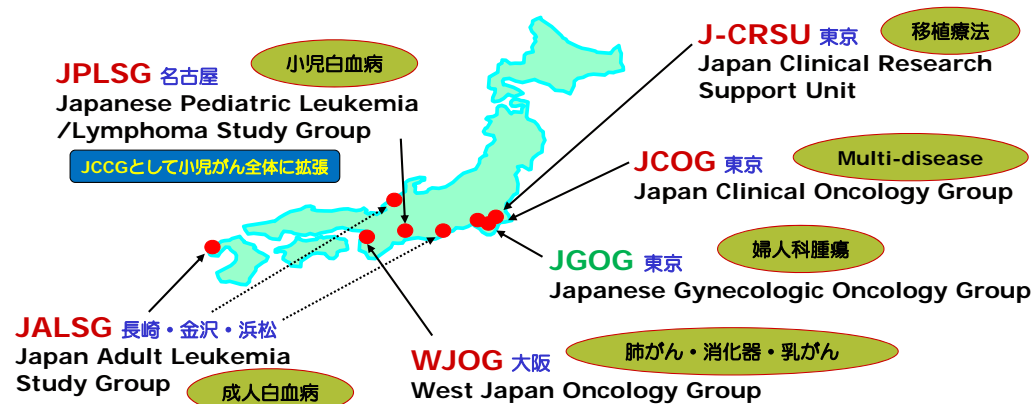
J-CRSU 東京
移植療法
Japan Clinical Research Support Unit

JPLSG 名古屋
小児白血病
Japanese Pediatric Leukemia /Lymphoma Study Group
JCCGとして小児がん全体に拡張

JCOG 東京
Multi-disease
Japan Clinical Oncology Group

JGOG 東京
婦人科腫瘍
Japanese Gynecologic Oncology Group

JALSG 長崎・金沢・浜松
Japan Adult Leukemia Study Group
成人白血病

WJOG 大阪
肺がん・消化器・乳がん
West Japan Oncology Group